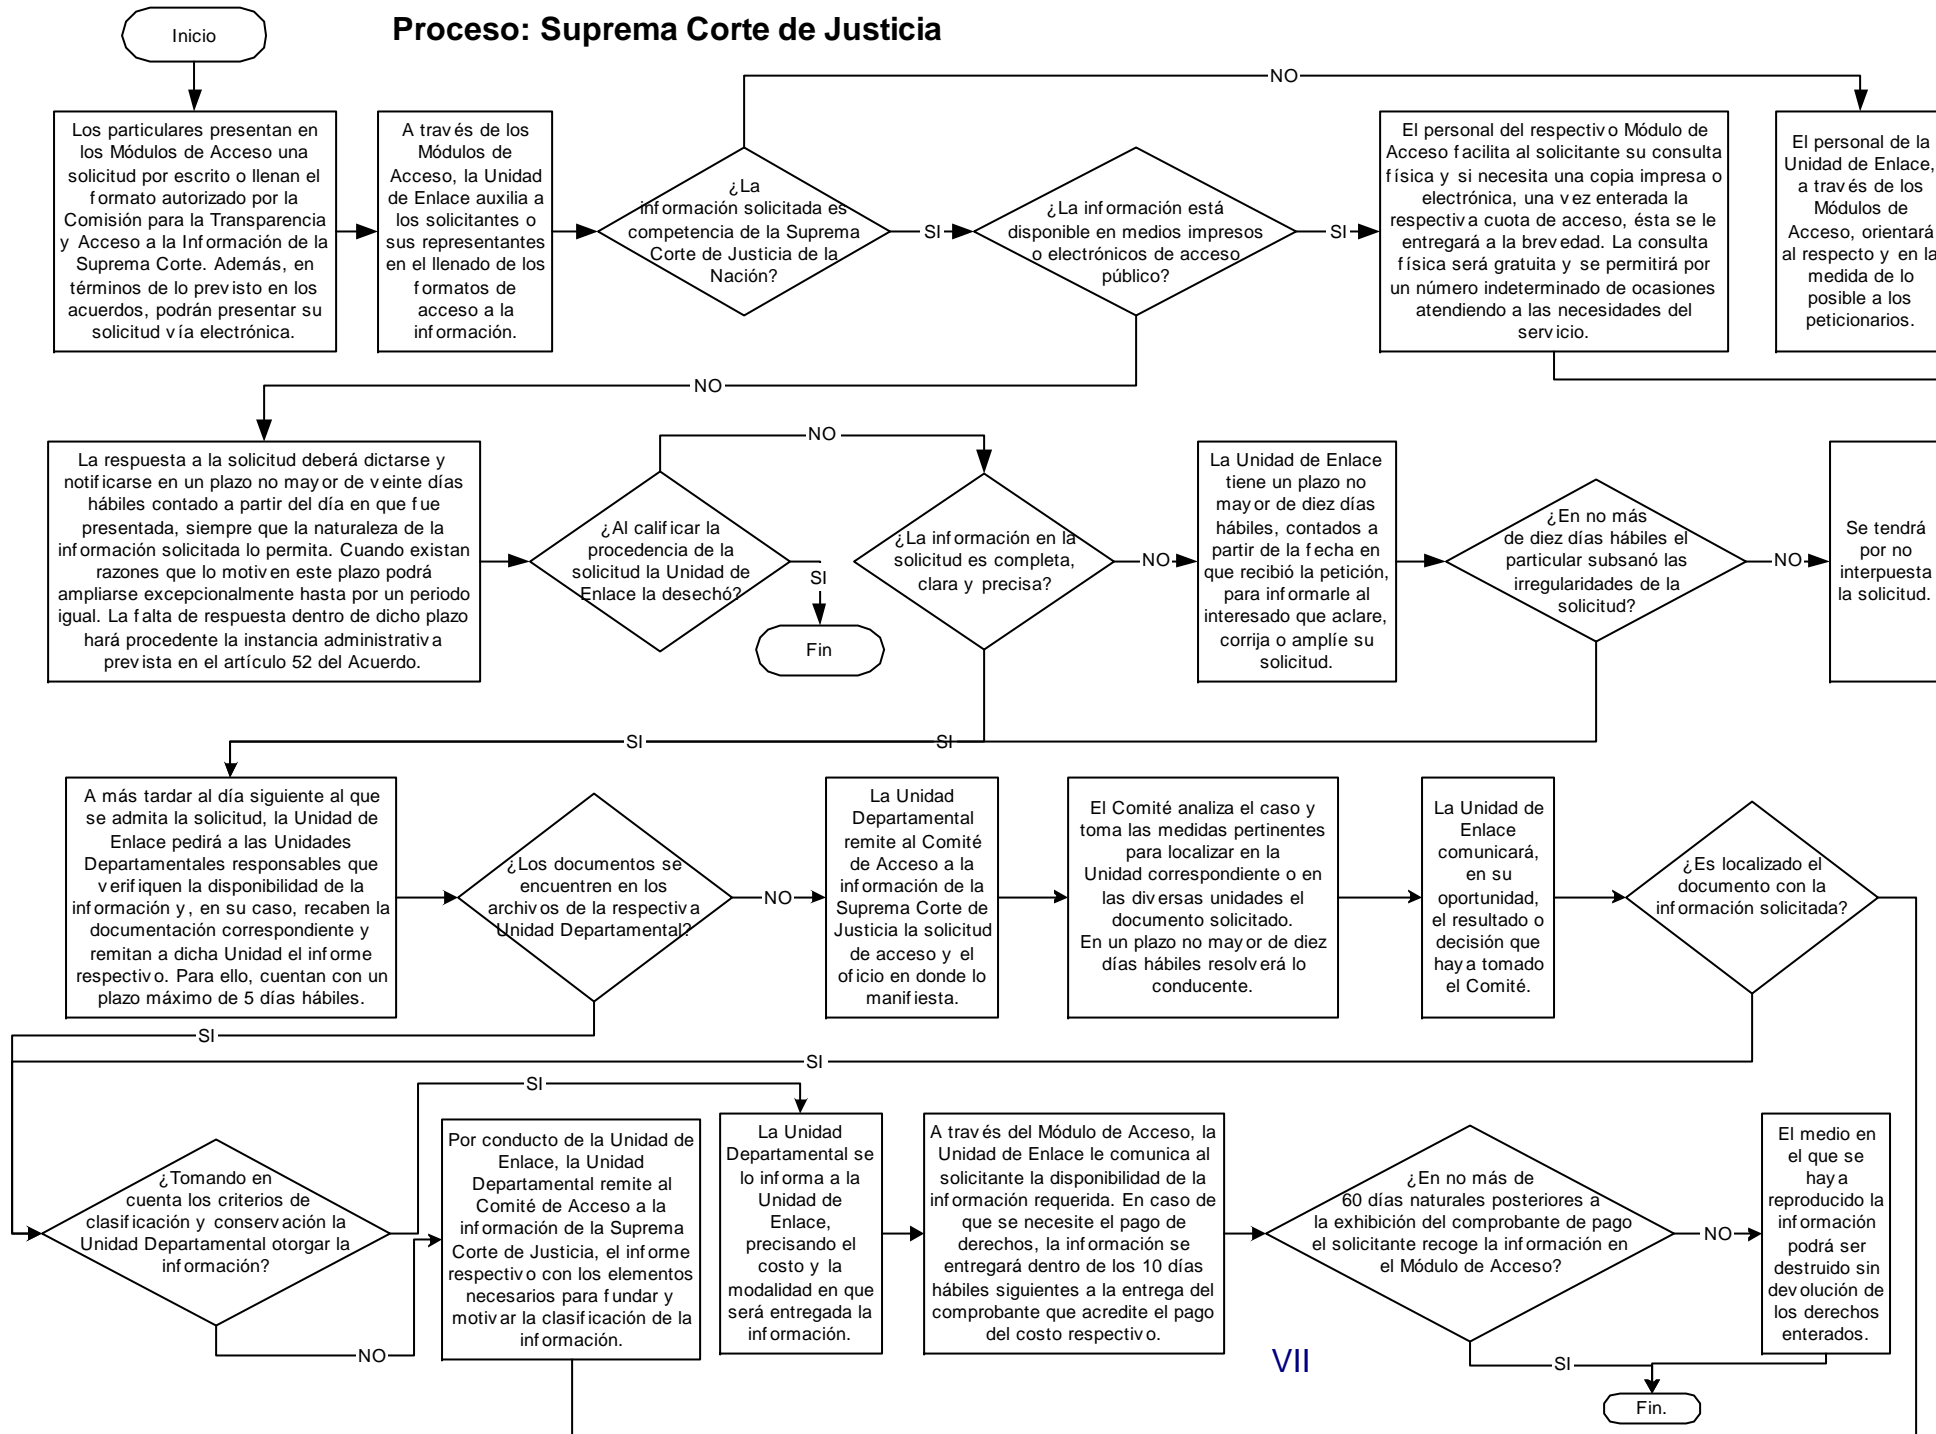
Inicio

Proceso: Suprema Corte de Justicia

Los particulares presentan en los Módulos de Acceso una solicitud por escrito o llenan el formato autorizado por la Comisión para la Transparencia y Acceso a la Información de la Suprema Corte. Además, en términos de lo previsto en los acuerdos, podrán presentar su solicitud vía electrónica.

A través de los Módulos de Acceso, la Unidad de Enlace auxilia a los solicitantes o sus representantes en el llenado de los formatos de acceso a la información.

¿La información solicitada es competencia de la Suprema Corte de Justicia de la Nación?

NO

SI

¿La información está disponible en medios impresos o electrónicos de acceso público?

SI

El personal del respectivo Módulo de Acceso facilita al solicitante su consulta física y si necesita una copia impresa o electrónica, una vez enterada la respectiva cuota de acceso, ésta se le entregará a la brevedad. La consulta física será gratuita y se permitirá por un número indeterminado de ocasiones atendiendo a las necesidades del servicio.

El personal de la Unidad de Enlace, a través de los Módulos de Acceso, orientará al respecto y en la medida de lo posible a los peticionarios.

NO

La respuesta a la solicitud deberá dictarse y notificarse en un plazo no mayor de veinte días hábiles contado a partir del día en que fue presentada, siempre que la naturaleza de la información solicitada lo permita. Cuando existan razones que lo motiven este plazo podrá ampliarse excepcionalmente hasta por un periodo igual. La falta de respuesta dentro de dicho plazo hará procedente la instancia administrativa prevista en el artículo 52 del Acuerdo.

¿Al calificar la procedencia de la solicitud la Unidad de Enlace la desechó?

NO

SI

Fin

¿La información en la solicitud es completa, clara y precisa?

NO

La Unidad de Enlace tiene un plazo no mayor de diez días hábiles, contados a partir de la fecha en que recibió la petición, para informarle al interesado que aclare, corrija o amplíe su solicitud.

¿En no más de diez días hábiles el particular subsanó las irregularidades de la solicitud?

NO

Se tendrá por no interpuesta la solicitud.

SI

SI

A más tardar al día siguiente al que se admita la solicitud, la Unidad de Enlace pedirá a las Unidades Departamentales responsables que verifiquen la disponibilidad de la información y, en su caso, recaben la documentación correspondiente y remitan a dicha Unidad el informe respectivo. Para ello, cuentan con un plazo máximo de 5 días hábiles.

¿Los documentos se encuentren en los archivos de la respectiva Unidad Departamental?

NO

La Unidad Departamental remite al Comité de Acceso a la información de la Suprema Corte de Justicia la solicitud de acceso y el oficio en donde lo manifiesta.

El Comité analiza el caso y toma las medidas pertinentes para localizar en la Unidad correspondiente o en las diversas unidades el documento solicitado. En un plazo no mayor de diez días hábiles resolverá lo conducente.

La Unidad de Enlace comunicará, en su oportunidad, el resultado o decisión que haya tomado el Comité.

¿Es localizado el documento con la información solicitada?

SI

SI

SI

¿Tomando en cuenta los criterios de clasificación y conservación la Unidad Departamental otorgar la información?

NO

Por conducto de la Unidad de Enlace, la Unidad Departamental remite al Comité de Acceso a la información de la Suprema Corte de Justicia, el informe respectivo con los elementos necesarios para fundar y motivar la clasificación de la información.

La Unidad Departamental se lo informa a la Unidad de Enlace, precisando el costo y la modalidad en que será entregada la información.

A través del Módulo de Acceso, la Unidad de Enlace le comunica al solicitante la disponibilidad de la información requerida. En caso de que se necesite el pago de derechos, la información se entregará dentro de los 10 días hábiles siguientes a la entrega del comprobante que acredite el pago del costo respectivo.

¿En no más de 60 días naturales posteriores a la exhibición del comprobante de pago el solicitante recoge la información en el Módulo de Acceso?

NO

El medio en el que se haya reproducido la información podrá ser destruido sin devolución de los derechos enterados.

SI

Fin.

VII